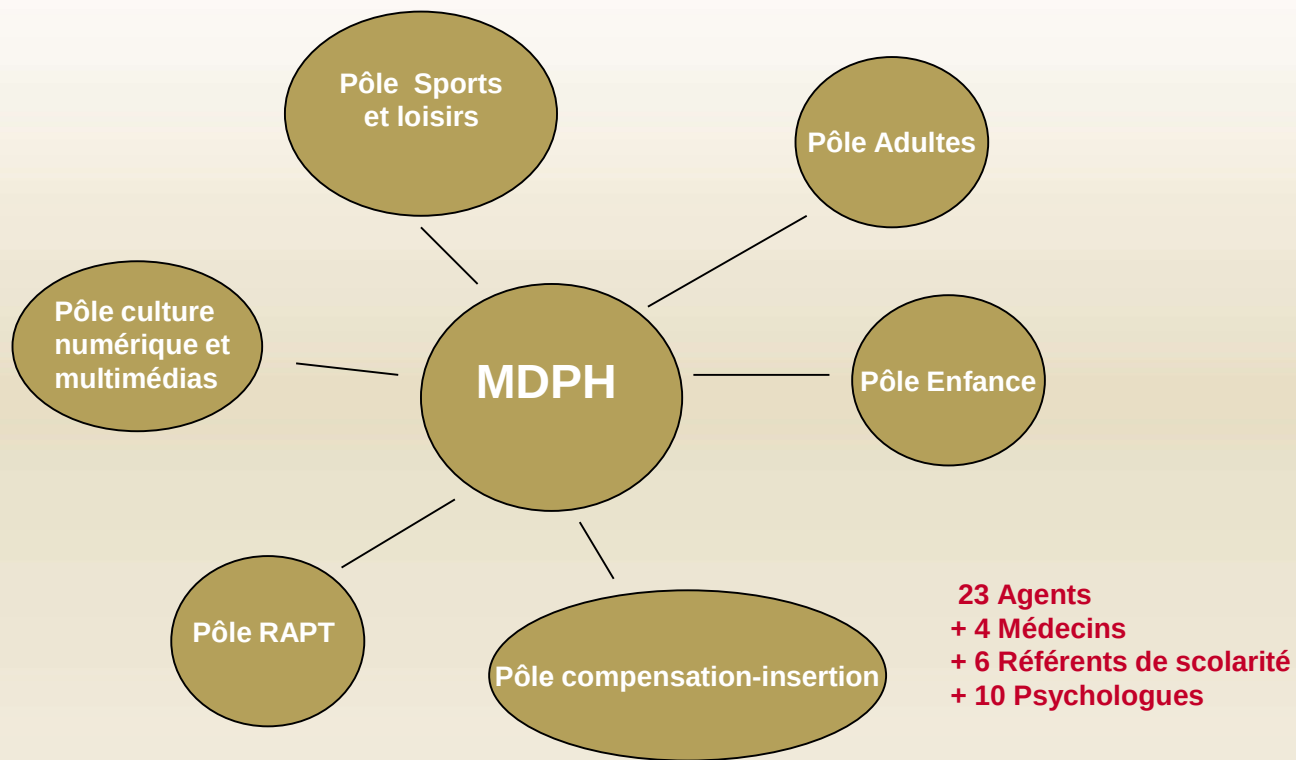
Pôle Sports et loisirs

Pôle Adultes

Pôle culture numérique et multimédias

MDPH

Pôle Enfance

Pôle RAPT

Pôle compensation-insertion

23 Agents
+ 4 Médecins
+ 6 Référents de scolarité
+ 10 Psychologues